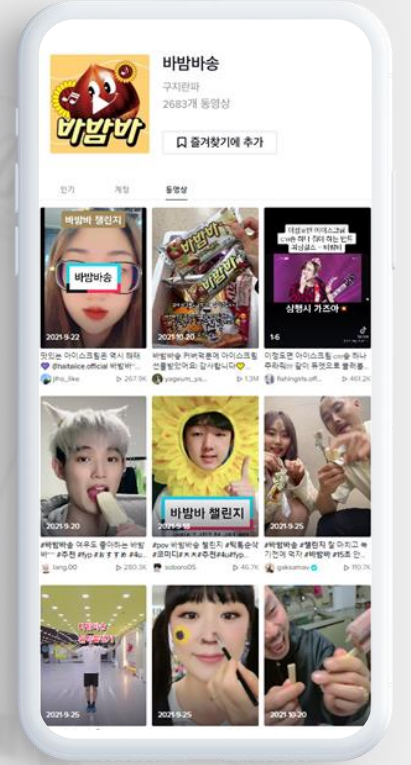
바밤바

바밤바송

구지란파

2683개 동영상

즐겨찾기에 추가

인기

계정

동영상

바밤바 챌린지

바밤바송

2021-9-22

맛있는 아이스크림은 역시 해태 #haitaice.official 바밤바

jiho_like

267.9K

2021-10-20

바밤바 커버곡분께 아이스크림 선물받았어요 감사합니다

yageum_ya...

1.3M

심현시 가즈아

1-6

이렇게 아이스크림 cm송 하나 주파하는 같이 듣지 무료로 불러봄...

fishingsts.off...

461.2K

2021-9-20

#바밤바송 여우도 좋아하는 바밤바 #추천 #fyp #bts #4u

lang.00

280.3K

바밤바 챌린지

2021-9-25

#pov 바밤바 챌린지 #틱톡순삭 #코미디 #추천 #4ufyp

sobono05

46.7K

2021-9-25

#바밤바송 #챌린지 밤 마지고 기천에 먹자 #바밤바 #15초

gaksamav

110.7K

2021-9-25

2021-9-25

2021-10-20